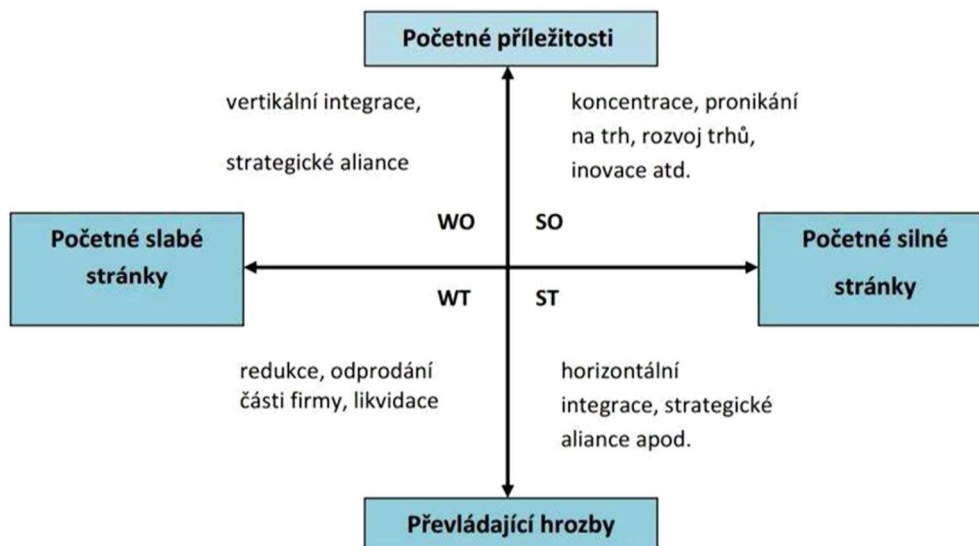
Početné příležitosti

vertikální integrace,

strategické aliance

koncentrace, pronikání na trh, rozvoj trhů, inovace atd.

Početné slabé stránky

WO

SO

Početné silné stránky

WT

ST

redukce, odprodání části firmy, likvidace

horizontální integrace, strategické aliance apod.

Převládající hrozby